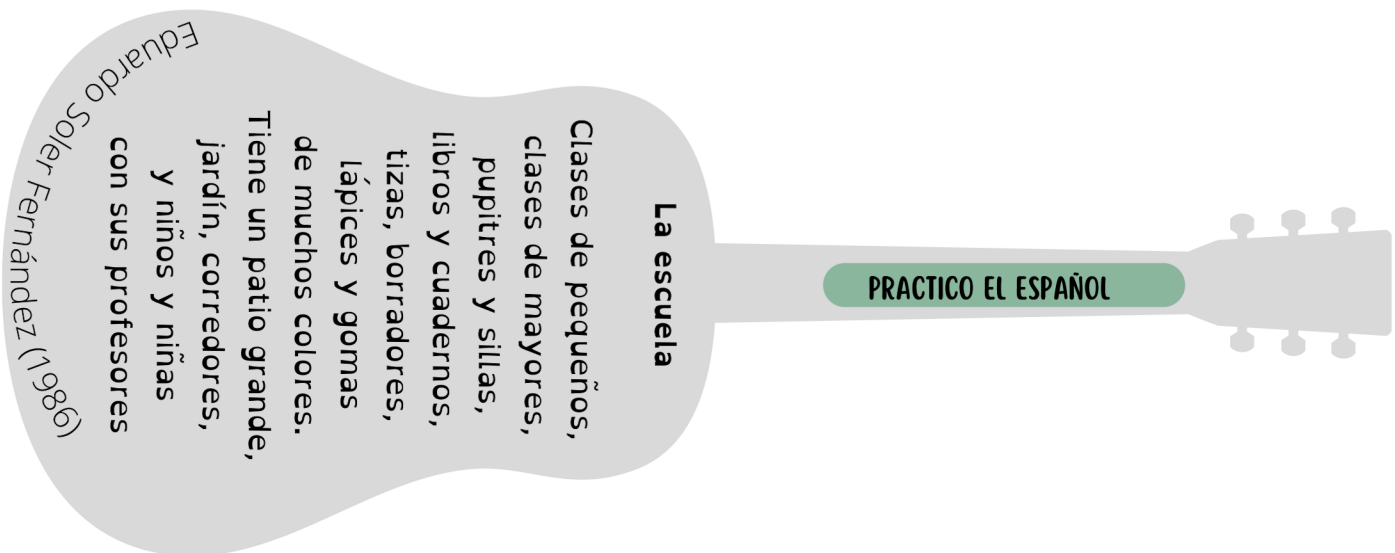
PRACTICO EL ESPAÑOL

La escuela

Clases de pequeños,
clases de mayores,
pupitres y sillas,
libros y cuadernos,
tizas, borradores,
lápices y gomas
de muchos colores.
Tiene un patio grande,
jardín, corredores,
y niños y niñas
con sus profesores

Eduardo Soler Fernández (1986)